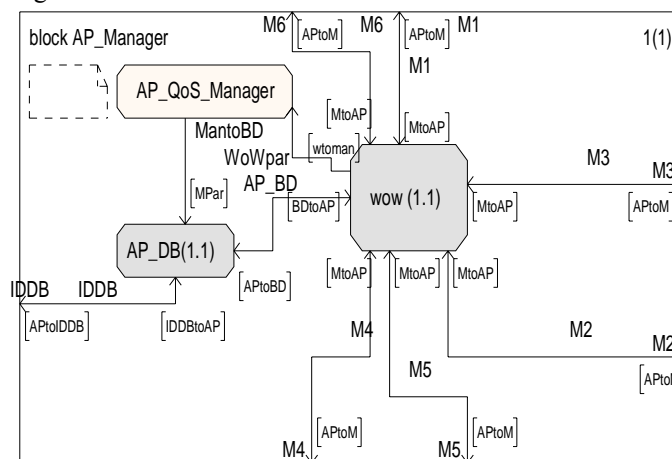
block AP_Manager

1(1)

M6 [APtoM] M6 [APtoM] M1

M1

AP_QoS_Manager

MantoBD

[MtoAP]

[MtoAP]

WoWpar

[wtoman]

AP_BD

M3

M3

[MPar]

[BDtoAP]

wow (1.1)

[MtoAP]

[APtoM]

AP_DB(1.1)

[APtoBD]

[MtoAP] [MtoAP] [MtoAP]

IDDB IDDB

[APtoIDDB]

[IDDBtoAP]

M4

M2

M2

M5

[APtol

[APtoM]

[APtoM]

M4

M5